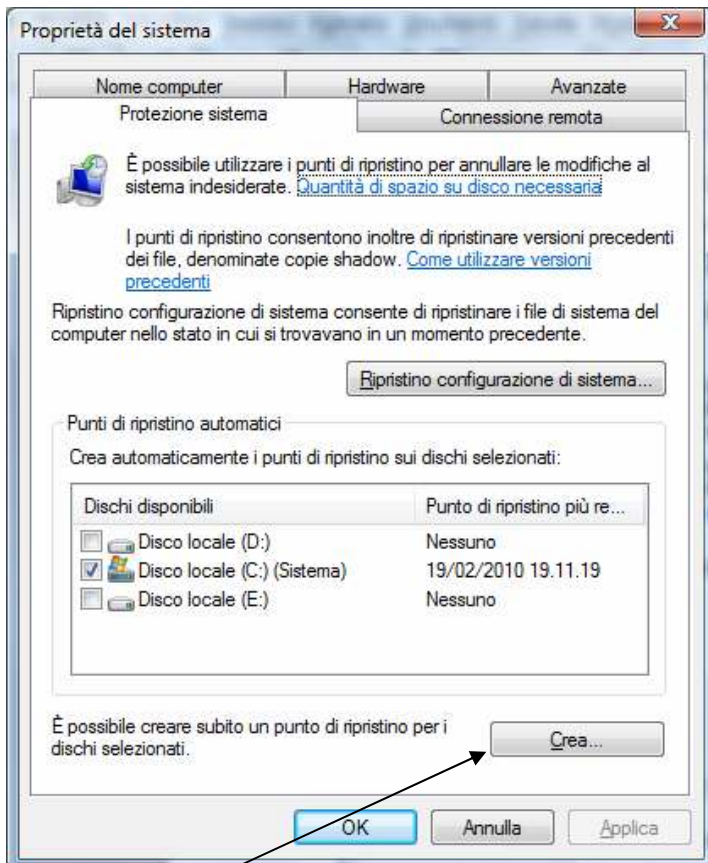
Proprietà del sistema

Nome computer | Hardware | Avanzate
Protezione sistema | Connessione remota

È possibile utilizzare i punti di ripristino per annullare le modifiche al sistema indesiderate. Quantità di spazio su disco necessaria

I punti di ripristino consentono inoltre di ripristinare versioni precedenti dei file, denominate copie shadow. Come utilizzare versioni precedenti

Ripristino configurazione di sistema consente di ripristinare i file di sistema del computer nello stato in cui si trovavano in un momento precedente.

Ripristino configurazione di sistema...

Punti di ripristino automatici

Crea automaticamente i punti di ripristino sui dischi selezionati:

| Dischi disponibili | Punto di ripristino più re... |
|---|---|
| Disco locale (D:) | Nessuno |
| Disco locale (C:) (Sistema) | 19/02/2010 19.11.19 |
| Disco locale (E:) | Nessuno |

È possibile creare subito un punto di ripristino per i dischi selezionati.

Crea...

OK | Annulla | Applica